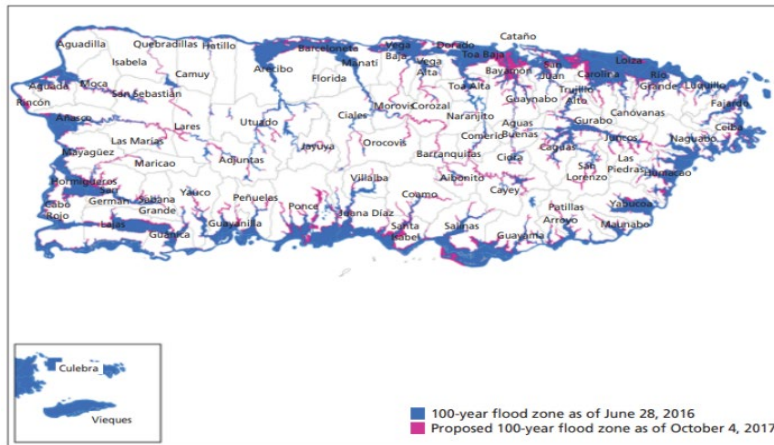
Cataño
Aguadilla Quebradillas Hatillo Barceloneta Vega Baja Dorado Toa Baja
Isabela Camuy Arecibo Florida Manatí Vega Alta Bayamón San Juan Carolina Loíza Río Grande Luquillo Fajardo
Aguada Moca San Sebastián Toa Alta Trujillo Alto
Rincón Morovis Corozal Guaynabo Canóvanas
Añasco Lares Utuado Ciales Naranjito Aguas Buenas Gurabo Juncos Naguabo Ceiba
Las Marías Comerío
Mayagüez Maricao Adjuntas Jayuya Orocovis Barranquitas Cidra Caguas San Lorenzo Las Piedras Humacao
Hormigueros Yauco Peñuelas Villalba Aibonito Cayey
Cabo Rojo Germán Sabana Grande Guayanilla Ponce Juana Díaz Coamo Patillas Yabucoa
Lajas Guánica Santa Isabel Salinas Guayama Arroyo Maunabo
Culebra
Vieques
100-year flood zone as of June 28, 2016
Proposed 100-year flood zone as of October 4, 2017